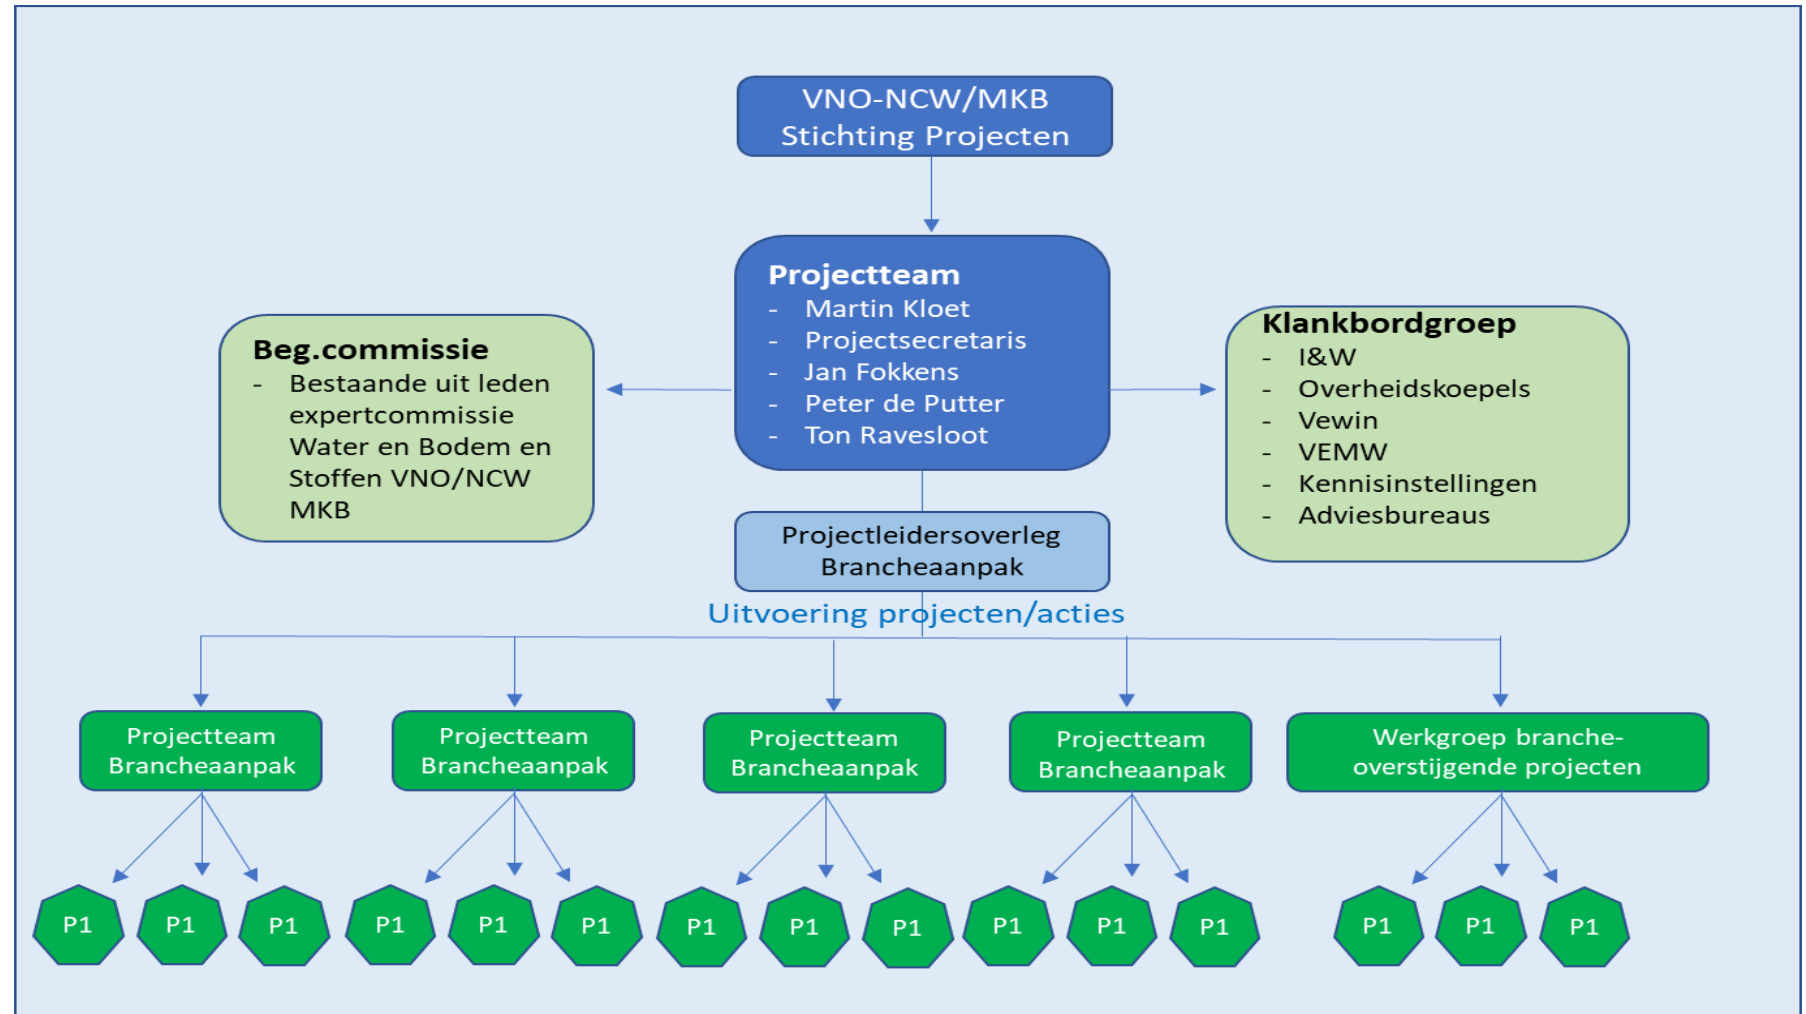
VNO-NCW/MKB
Stichting Projecten

Projectteam
- Martin Kloet
- Projectsecretaris
- Jan Fokkens
- Peter de Putter
- Ton Ravesloot

Beg.commissie
- Bestaande uit leden expertcommissie Water en Bodem en Stoffen VNO/NCW MKB

Klankbordgroep
- I&W
- Overheidskoepels
- Vewin
- VEMW
- Kennisinstellingen
- Adviesbureaus

Projectleidersoverleg Brancheaanpak

Uitvoering projecten/acties

Projectteam Brancheaanpak

Projectteam Brancheaanpak

Projectteam Brancheaanpak

Projectteam Brancheaanpak

Werkgroep branche-overstijgende projecten

P1 P1 P1 P1 P1 P1 P1 P1 P1 P1 P1 P1 P1 P1 P1